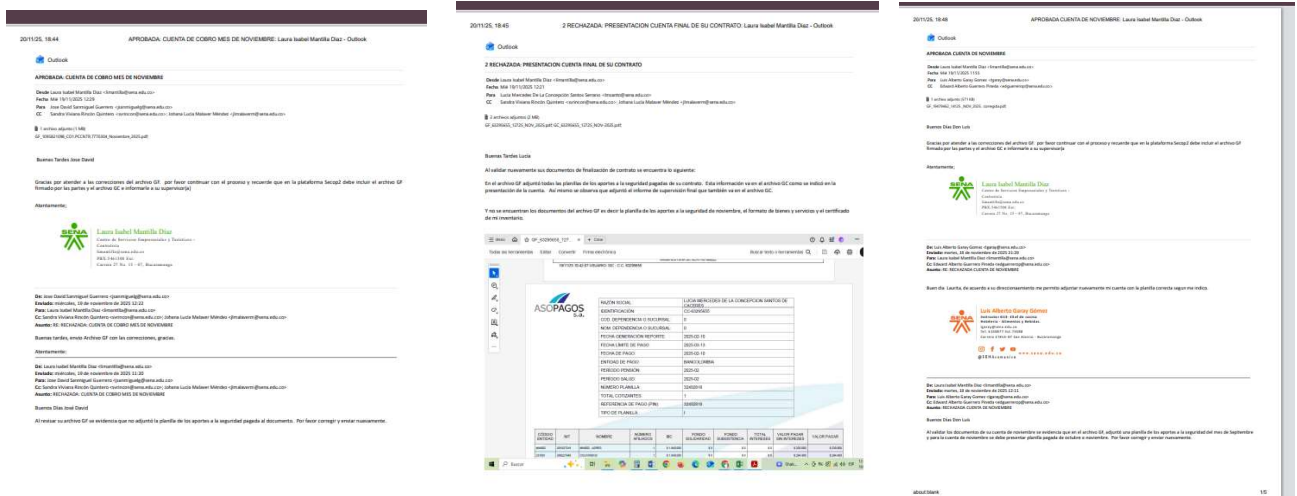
20/11/25, 18:44 APROBADA: CUENTA DE COBRO MES DE NOVIEMBRE: Laura Isabel Mantilla Diaz - Outlook

Outlook

APROBADA: CUENTA DE COBRO MES DE NOVIEMBRE

Buenas Tardes Jose David

Gracias por atender a las correcciones del archivo GF. por favor continuar con el proceso y recuerde que en la plataforma Secop2 debe incluir el archivo GF firmado por las partes y el archivo GC e informarle a su supervisor(a)

Atentamente,

SENA Laura Isabel Mantilla Diaz

Buenas tardes, envio Archivo GF con las correcciones, gracias.

Atentamente:

Asunto: RECHAZADA: CUENTA DE COBRO MES DE NOVIEMBRE

Buenos Días Jose David

Al revisar su archivo GF se evidencia que no adjuntó la planilla de los aportes a la seguridad pagada al documento. Por favor corregir y enviar nuevamente.

20/11/25, 18:45 2 RECHAZADA: PRESENTACION CUENTA FINAL DE SU CONTRATO: Laura Isabel Mantilla Diaz - Outlook

Outlook

2 RECHAZADA: PRESENTACION CUENTA FINAL DE SU CONTRATO

Buenas Tardes Lucia

Al validar nuevamente sus documentos de finalización de contrato se encuentra lo siguiente:

En el archivo GF adjuntó todas las planillas de los aportes a la seguridad pagadas de su contrato. Esta información va en el archivo GC como se indicó en la presentación de la cuenta. Así mismo se observa que adjuntó el informe de supervisión final que también va en el archivo GC.

Y no se encuentran los documentos del archivo GF es decir la planilla de los aportes a la seguridad de noviembre, el formato de bienes y servicios y el certificado de mi inventario.

ASOPAGOS S.A.

| RAZÓN SOCIAL | LUCIA MERCEDES DE LA CONCEPCION SANTOS DE LACERDA |
|---|---|
| IDENTIFICACIÓN | |
| COD. DEPENDENCIA O SUCURSAL | 0 |
| NOM. DEPENDENCIA O SUCURSAL | 0 |
| FECHA GENERACIÓN REPORTE | 2025-01-15 |
| FECHA LÍMITE DE PAGO | 2025-01-13 |
| FECHA DE PAGO | 2025-01-13 |
| ENTIDAD DE PAGO | BANCOLOMBIA |
| PERIODO PENSIÓN | 2025-01 |
| PERIODO SALUD | 2025-02 |
| NÚMERO PLANILLA | |
| TOTAL COTIZANTES | 1 |
| REFERENCIA DE PAGO (PIN) | |
| TIPO DE PLANILLA | I |

20/11/25, 18:46 APROBADA CUENTA DE NOVIEMBRE: Laura Isabel Mantilla Diaz - Outlook

Outlook

APROBADA CUENTA DE NOVIEMBRE

Buenas Dias Don Luis

Gracias por atender a las correcciones del archivo GF. por favor continuar con el proceso y recuerde que en la plataforma Secop2 debe incluir el archivo GF firmado por las partes y el archivo GC e informarle a su supervisor(a)

Atentamente,

SENA Laura Isabel Mantilla Diaz

Asunto: RE: RECHAZADA CUENTA DE NOVIEMBRE

Buen día. Laurita, de acuerdo a su direccionamiento me permito adjuntar nuevamente mi cuenta con la planilla correcta según me indica.

Luis Alberto Garay Gómez

Asunto: RECHAZADA CUENTA DE NOVIEMBRE

Buenos Dias Don Luis

Al validar los documentos de su cuenta de noviembre se evidencia que en el archivo GF, adjuntó una planilla de los aportes a la seguridad del mes de Septiembre y para la cuenta de noviembre se debe presentar planilla pagada de octubre o noviembre. Por favor corregir y enviar nuevamente.

about:blank 1/1